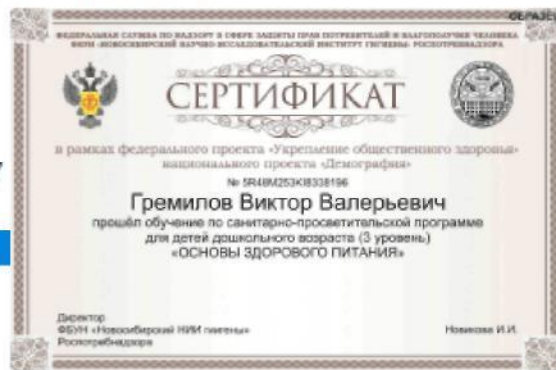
ОБРАЗЕ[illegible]

ФЕДЕРАЛЬНАЯ СЛУЖБА ПО НАДЗОРУ В СФЕРЕ ЗАЩИТЫ ПРАВ ПОТРЕБИТЕЛЕЙ И БЛАГОПОЛУЧИЯ ЧЕЛОВЕКА ФБУН «НОВОСИБИРСКИЙ НАУЧНО-ИССЛЕДОВАТЕЛЬСКИЙ ИНСТИТУТ ГИГИЕНЫ» РОСПОТРЕБНАДЗОРА

СЕРТИФИКАТ

в рамках федерального проекта «Укрепление общественного здоровья» национального проекта «Демография»

№ 5R46M253K18338196

Гремилов Виктор Валерьевич

прошёл обучение по санитарно-просветительской программе для детей дошкольного возраста (3 уровень) «ОСНОВЫ ЗДОРОВОГО ПИТАНИЯ»

Директор ФБУН «Новосибирский НИИ гигиены» Роспотребнадзора

Новикова И.И.